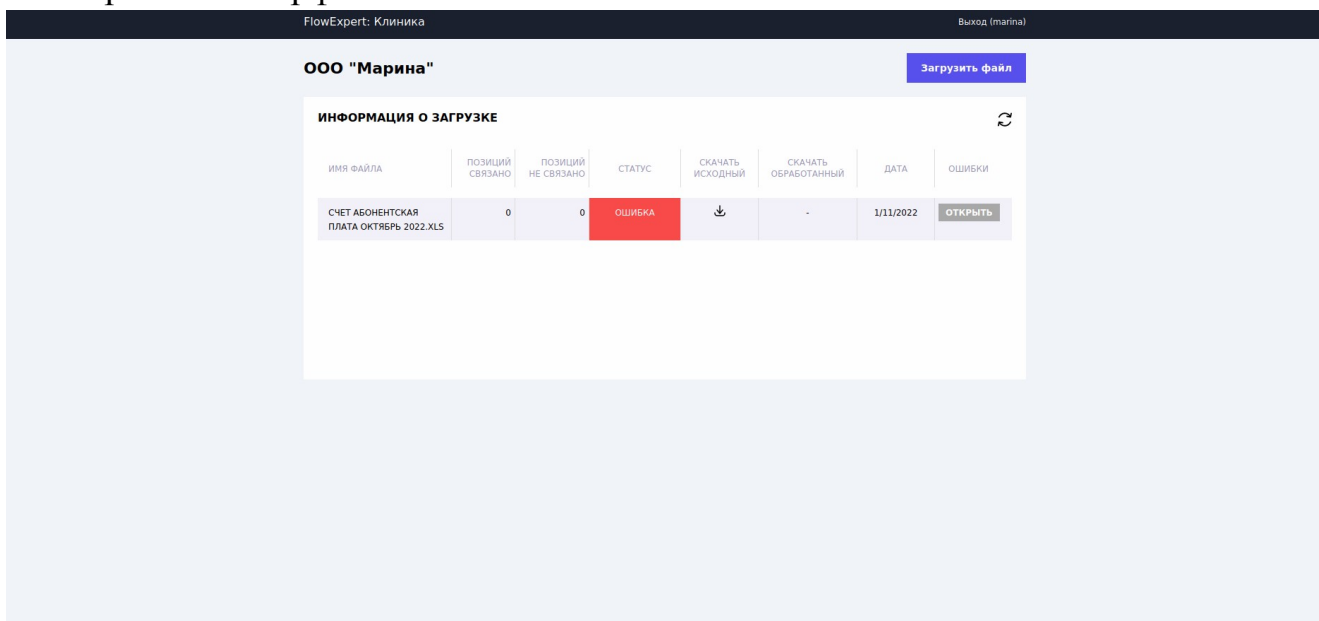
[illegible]

FlowExpert: Клиника

Выход (marina)

ООО "Марина"

Загрузить файл

ИНФОРМАЦИЯ О ЗАГРУЗКЕ

| ИМЯ ФАЙЛА | ПОЗИЦИЙ СВЯЗАНО | ПОЗИЦИЙ НЕ СВЯЗАНО | СТАТУС | СКАЧАТЬ ИСХОДНЫЙ | СКАЧАТЬ ОБРАБОТАННЫЙ | ДАТА | ОШИБКИ |
|---|---|---|---|---|---|---|---|
| СЧЕТ АБОНЕНТСКАЯ ПЛАТА ОКТЯБРЬ 2022.XLS | 0 | 0 | ОШИБКА | | - | 1/11/2022 | ОТКРЫТЬ |